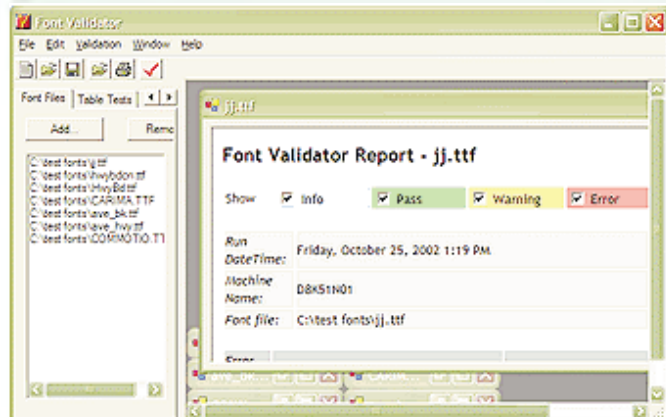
Font Validator

File Edit Validation Window Help

Font Files Table Tests

Add... Remo

C:\test fonts\jj.ttf
C:\test fonts\hwybdon.ttf
C:\test fonts\HwyBd.ttf
C:\test fonts\CARIMA.TTF
C:\test fonts\ave_bk.ttf
C:\test fonts\ave_hwy.ttf
C:\test fonts\COMMOTIO.TT

jj.ttf

Font Validator Report - jj.ttf

Show Info Pass Warning Error

| | |
|---|---|
| Run DateTime: | Friday, October 25, 2002 1:19 PM |
| Machine Name: | DBK51N01 |
| Font file: | C:\test fonts\jj.ttf |

Error